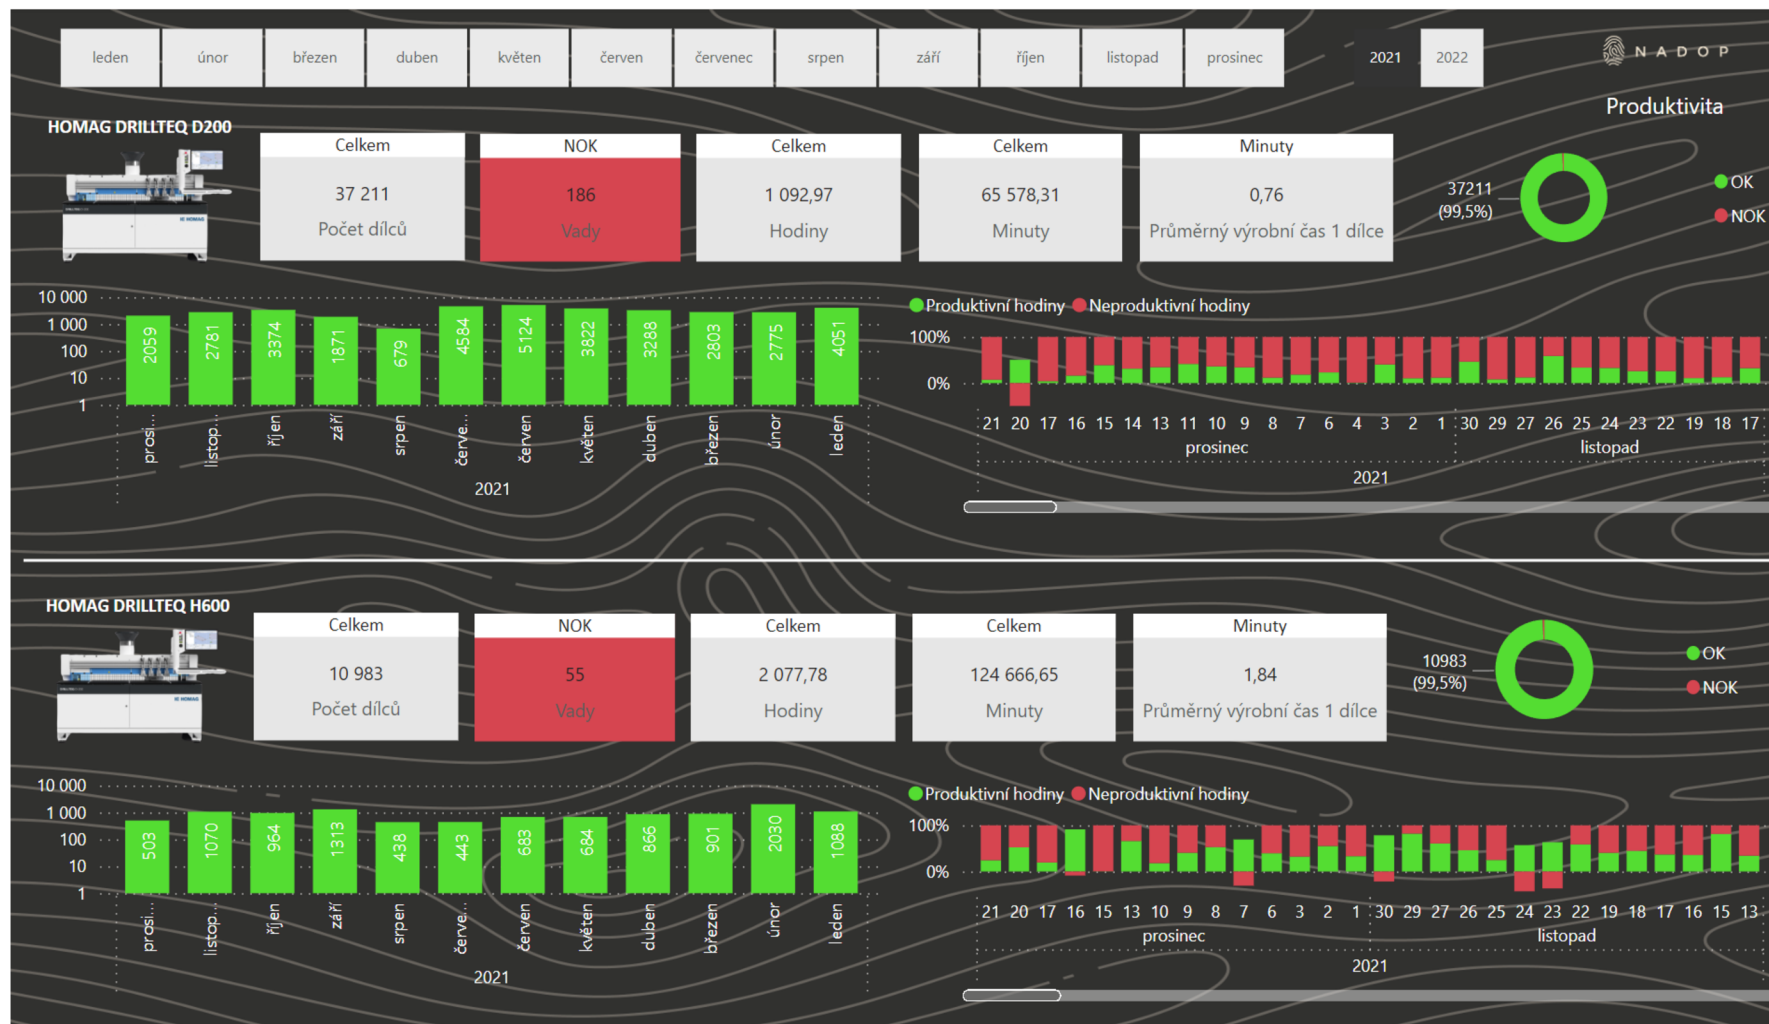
leden únor březen duben květen červen červenec srpen září říjen listopad prosinec 2021 2022

NADOP

Produktivita

HOMAG DRILLTEQ D200

| Celkem | NOK | Celkem | Celkem | Minuty |
|---|---|---|---|---|
| 37 211 | 186 | 1 092,97 | 65 578,31 | 0,76 |
| Počet dílců | Vady | Hodiny | Minuty | Průměrný výrobní čas 1 dílce |

37211 (99,5%)

OK
NOK

10 000
1 000
100
10
1

2059 2781 3374 1871 679 4584 5124 3822 3288 2803 2775 4051

prosi... listop... říjen září srpen červe... červen květen duben březen únor leden

2021

Produktivní hodiny Neproduktivní hodiny

100%
0%

21 20 17 16 15 14 13 11 10 9 8 7 6 4 3 2 1 30 29 27 26 25 24 23 22 19 18 17

prosinec listopad

2021

HOMAG DRILLTEQ H600

| Celkem | NOK | Celkem | Celkem | Minuty |
|---|---|---|---|---|
| 10 983 | 55 | 2 077,78 | 124 666,65 | 1,84 |
| Počet dílců | Vady | Hodiny | Minuty | Průměrný výrobní čas 1 dílce |

10983 (99,5%)

OK
NOK

10 000
1 000
100
10
1

503 1070 964 1313 438 443 683 684 866 901 2030 1088

prosi... listop... říjen září srpen červe... červen květen duben březen únor leden

2021

Produktivní hodiny Neproduktivní hodiny

100%
0%

21 20 17 16 15 13 10 9 8 7 6 3 2 1 30 29 27 26 25 24 23 22 19 18 17 16 15 13

prosinec listopad

2021